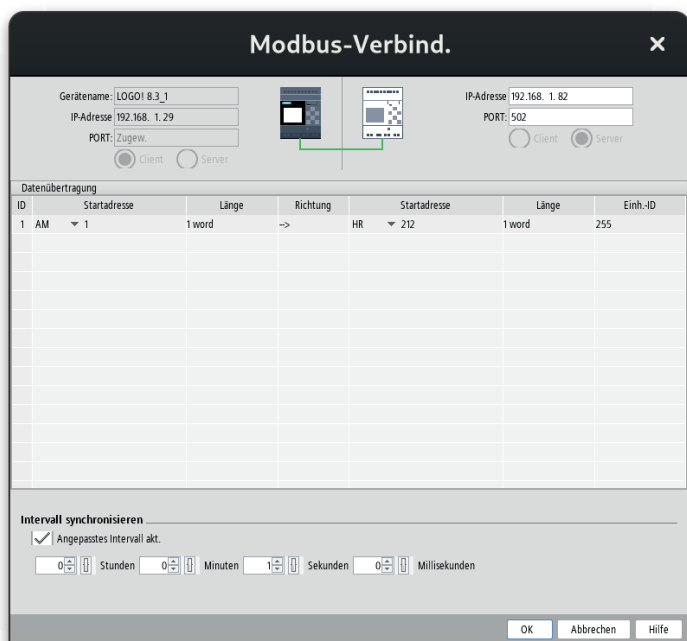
Modbus-Verbind.

Gerätename: LOGO! 8.3_1
IP-Adresse 192.168. 1.29
PORT: Zugew.
Client Server

IP-Adresse 192.168. 1.82
PORT: 502
Client Server

Datenübertragung

| ID | Startadresse | Länge | Richtung | Startadresse | Länge | Einh.-ID |
|---|---|---|---|---|---|---|
| 1 | AM 1 | 1 word | -> | HR 212 | 1 word | 255 |

Intervall synchronisieren
Angepasstes Intervall akt.
0 Stunden 0 Minuten 1 Sekunden 0 Millisekunden

OK Abbrechen Hilfe